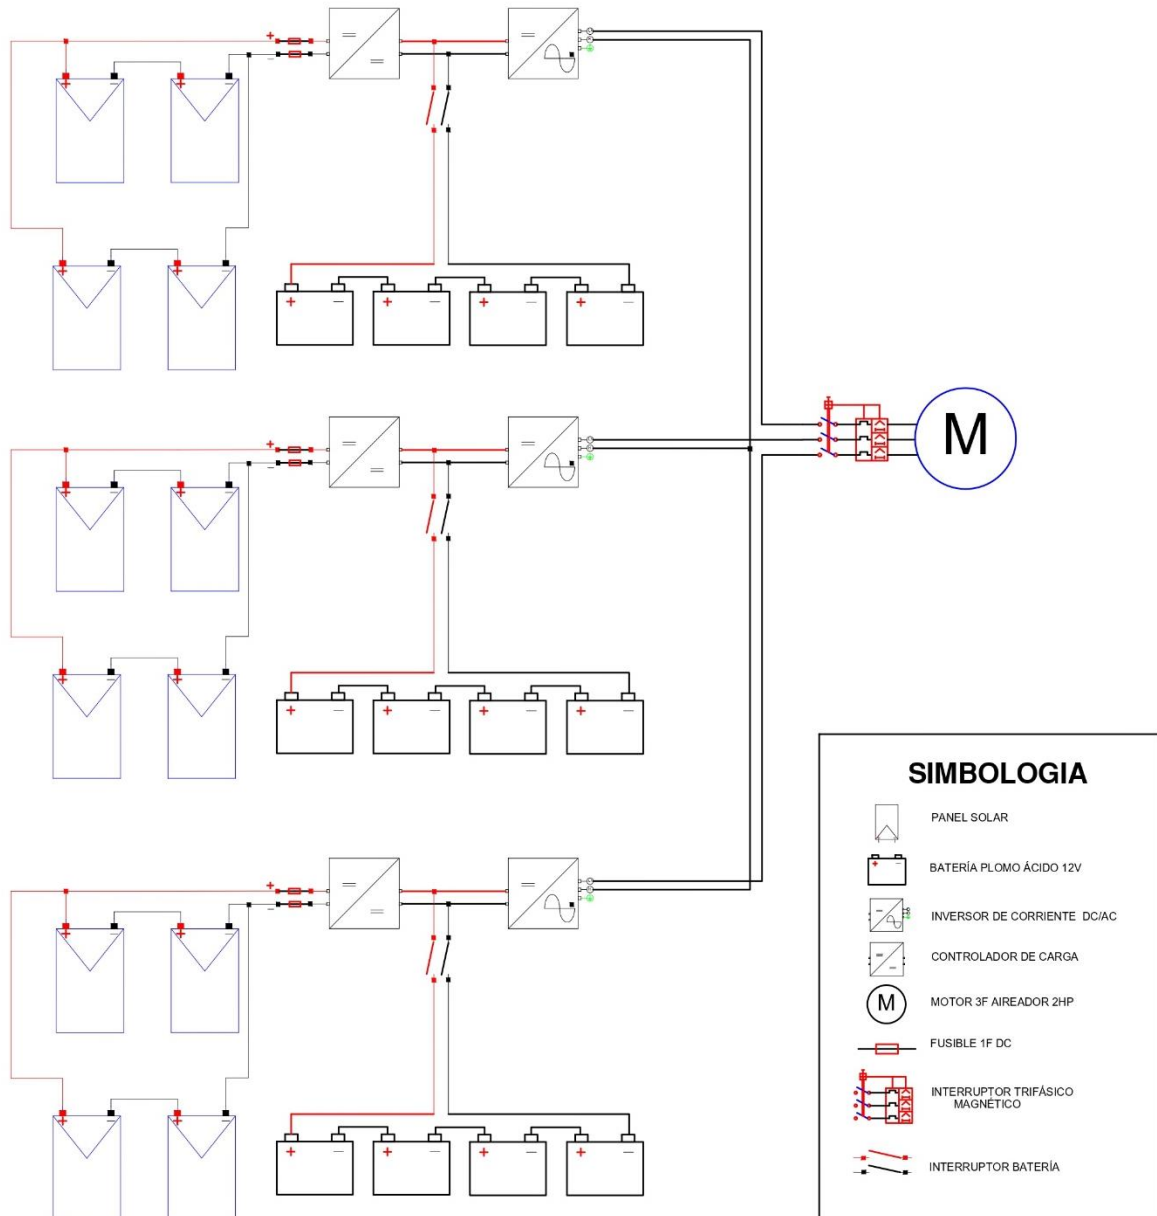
+
−
+
−
+
−

M

SIMBOLOGIA

PANEL SOLAR

BATERÍA PLOMO ÁCIDO 12V

INVERSOR DE CORRIENTE DC/AC

CONTROLADOR DE CARGA

M
MOTOR 3F AIREADOR 2HP

FUSIBLE 1F DC

INTERRUPTOR TRIFÁSICO MAGNÉTICO

INTERRUPTOR BATERÍA